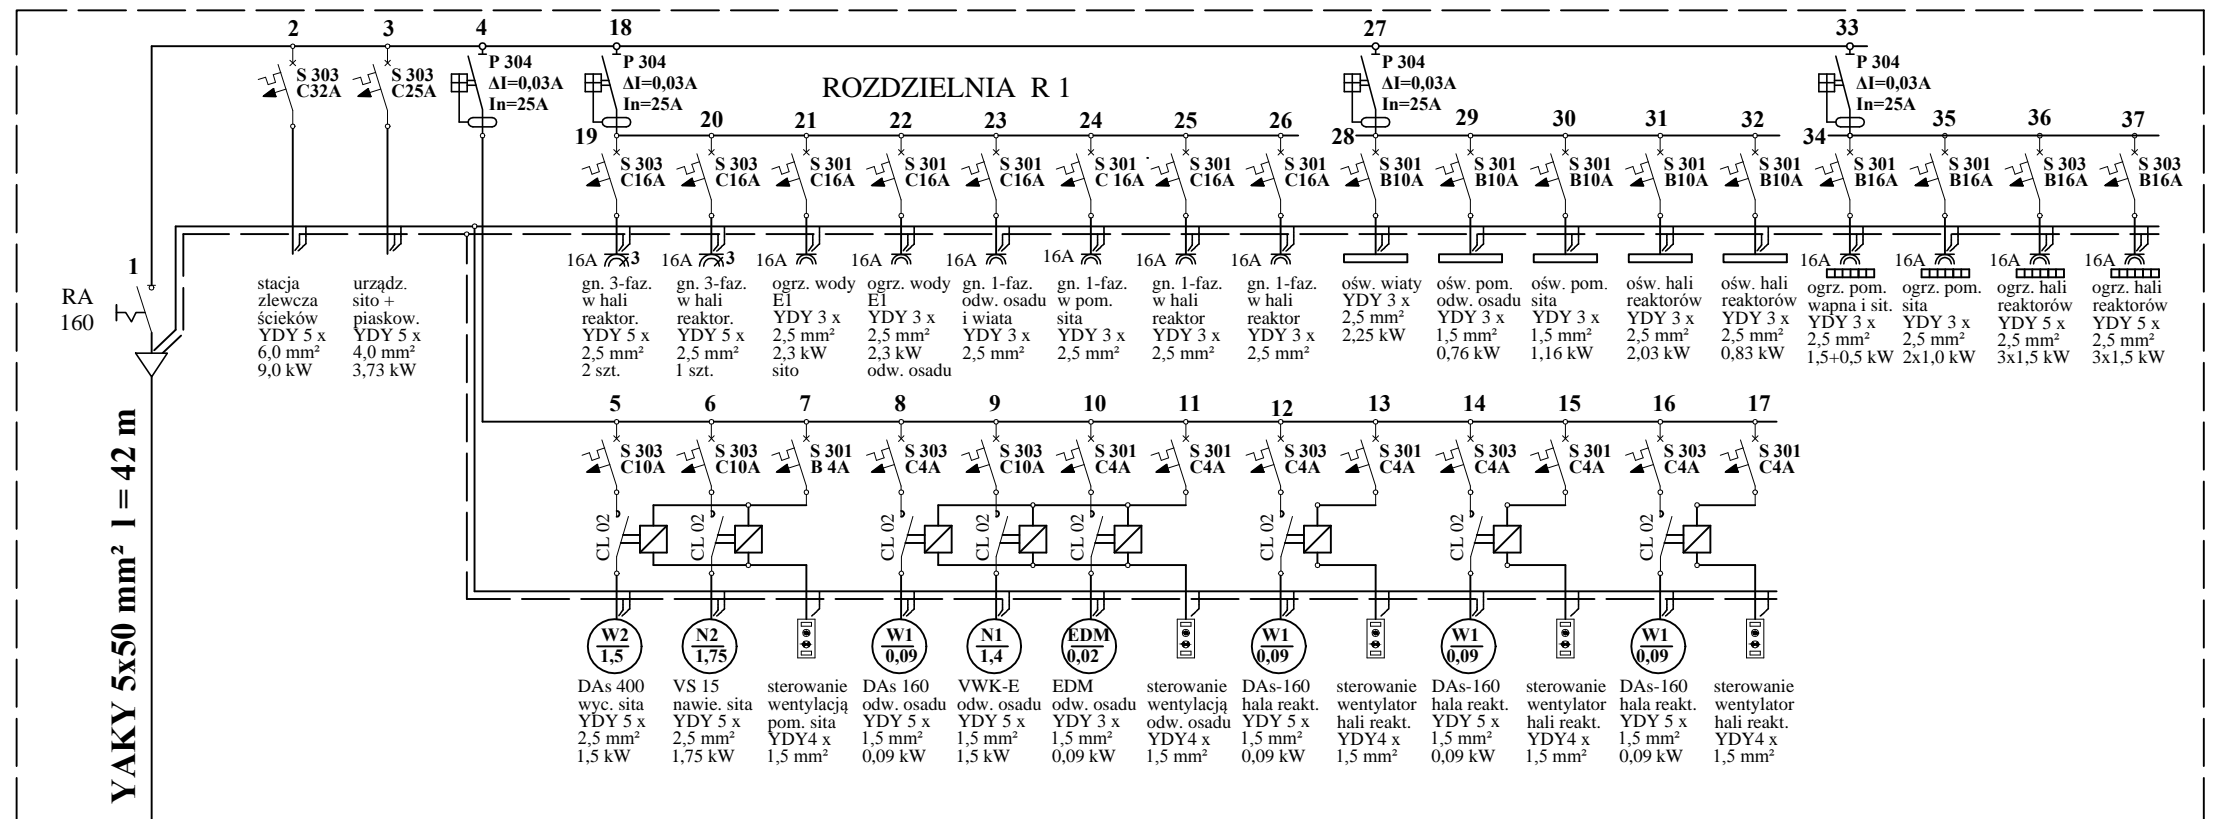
2 3 4 18 27 33

S 303 C32A
S 303 C25A
P 304 ΔI=0,03A In=25A
P 304 ΔI=0,03A In=25A
ROZDZIELNIA R 1
P 304 ΔI=0,03A In=25A
P 304 ΔI=0,03A In=25A

19 20 21 22 23 24 25 26 28 29 30 31 32 34 35 36 37

S 303 C16A
S 303 C16A
S 301 C16A
S 301 C16A
S 301 C16A
S 301 C 16A
S 301 C16A
S 301 C16A
S 301 B10A
S 301 B10A
S 301 B10A
S 301 B10A
S 301 B10A
S 301 B16A
S 301 B16A
S 303 B16A
S 303 B16A

1
RA 160

stacja zlewcza ścieków YDY 5 x 6,0 mm² 9,0 kW
urządz. sito + piaskow. YDY 5 x 4,0 mm² 3,73 kW
16A 3 gn. 3-faz. w hali reaktor. YDY 5 x 2,5 mm² 2 szt.
16A 3 gn. 3-faz. w hali reaktor. YDY 5 x 2,5 mm² 1 szt.
16A ogrz. wody E1 YDY 3 x 2,5 mm² 2,3 kW sito
16A ogrz. wody E1 YDY 3 x 2,5 mm² 2,3 kW odw. osadu
16A gn. 1-faz. odw. osadu i wiata YDY 3 x 2,5 mm²
16A gn. 1-faz. w pom. sita YDY 3 x 2,5 mm²
16A gn. 1-faz. w hali reaktor YDY 3 x 2,5 mm²
16A gn. 1-faz. w hali reaktor YDY 3 x 2,5 mm²
ośw. wiaty YDY 3 x 2,5 mm² 2,25 kW
ośw. pom. odw. osadu YDY 3 x 1,5 mm² 0,76 kW
ośw. pom. sita YDY 3 x 1,5 mm² 1,16 kW
ośw. hali reaktorów YDY 3 x 2,5 mm² 2,03 kW
ośw. hali reaktorów YDY 3 x 2,5 mm² 0,83 kW
16A ogrz. pom. wapna i sit. YDY 3 x 2,5 mm² 1,5+0,5 kW
16A ogrz. pom. sita YDY 3 x 2,5 mm² 2x1,0 kW
16A ogrz. hali reaktorów YDY 5 x 2,5 mm² 3x1,5 kW
16A ogrz. hali reaktorów YDY 5 x 2,5 mm² 3x1,5 kW

5 6 7 8 9 10 11 12 13 14 15 16 17

S 303 C10A
S 303 C10A
S 301 B 4A
S 303 C4A
S 303 C10A
S 301 C4A
S 301 C4A
S 303 C4A
S 301 C4A
S 303 C4A
S 301 C4A
S 303 C4A
S 301 C4A

CL 02 CL 02 CL 02 CL 02 CL 02 CL 02 CL 02 CL 02

YAKY 5x50 mm² l = 42 m

W2 1,5
N2 1,75
W1 0,09
N1 1,4
EDM 0,02
W1 0,09
W1 0,09
W1 0,09

DAs 400 wyc. sita YDY 5 x 2,5 mm² 1,5 kW
VS 15 nawie. sita YDY 5 x 2,5 mm² 1,75 kW
sterowanie wentylacją pom. sita YDY4 x 1,5 mm²
DAs 160 odw. osadu YDY 5 x 1,5 mm² 0,09 kW
VWK-E odw. osadu YDY 5 x 1,5 mm² 1,5 kW
EDM odw. osadu YDY 3 x 1,5 mm² 0,09 kW
sterowanie wentylacją odw. osadu YDY4 x 1,5 mm²
DAs-160 hala reakt. YDY 5 x 1,5 mm² 0,09 kW
sterowanie wentylator hali reakt. YDY4 x 1,5 mm²
DAs-160 hala reakt. YDY 5 x 1,5 mm² 0,09 kW
sterowanie wentylator hali reakt. YDY4 x 1,5 mm²
DAs-160 hala reakt. YDY 5 x 1,5 mm² 0,09 kW
sterowanie wentylator hali reakt. YDY4 x 1,5 mm²